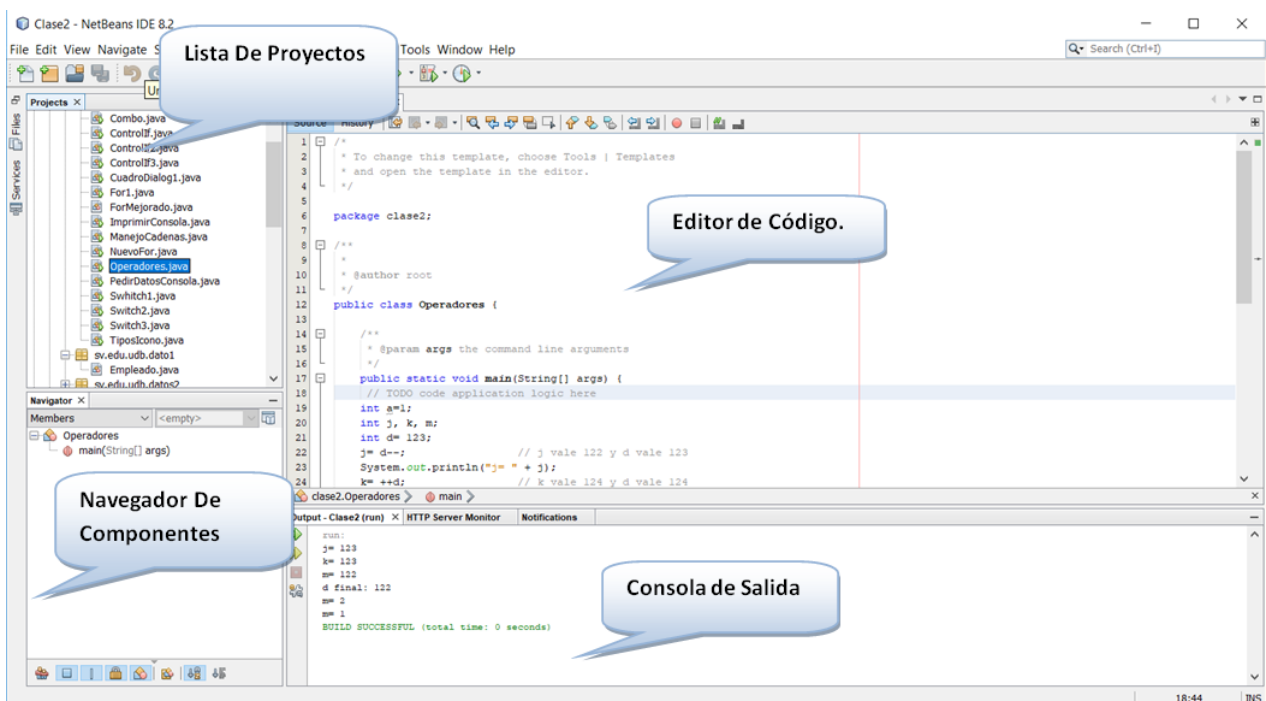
Clase2 - NetBeans IDE 8.2

File Edit View Navigate S

Lista De Proyectos

Tools Window Help

Search (Ctrl+I)

Projects ×

Files

Services

Combo.java
ControlIf.java
ControlIf2.java
ControlIf3.java
CuadroDialog1.java
For1.java
ForMejorado.java
ImprimirConsola.java
ManejoCadenas.java
NuevoFor.java
Operadores.java
PedirDatosConsola.java
Swhitch1.java
Switch2.java
Switch3.java
TiposIcono.java
sv.edu.udb.dato1
Empleado.java
sv.edu.udb.datos2

Source History

1 /*
2 * To change this template, choose Tools | Templates
3 * and open the template in the editor.
4 */
5
6 package clase2;
7
8 /**
9 *
10 * @author root
11 */
12 public class Operadores {
13
14 /**
15 * @param args the command line arguments
16 */
17 public static void main(String[] args) {
18 // TODO code application logic here
19 int a=1;
20 int j, k, m;
21 int d= 123;
22 j= d--; // j vale 122 y d vale 123
23 System.out.println("j= " + j);
24 k= ++d; // k vale 124 y d vale 124

Editor de Código.

Navigator ×

Members

<empty>

Operadores
main(String[] args)

Navegador De Componentes

clase2.Operadores main

Output - Clase2 (run) × HTTP Server Monitor Notifications

run:
j= 123
k= 123
m= 122
d final: 122
m= 2
m= 1
BUILD SUCCESSFUL (total time: 0 seconds)

Consola de Salida

18:44 INS